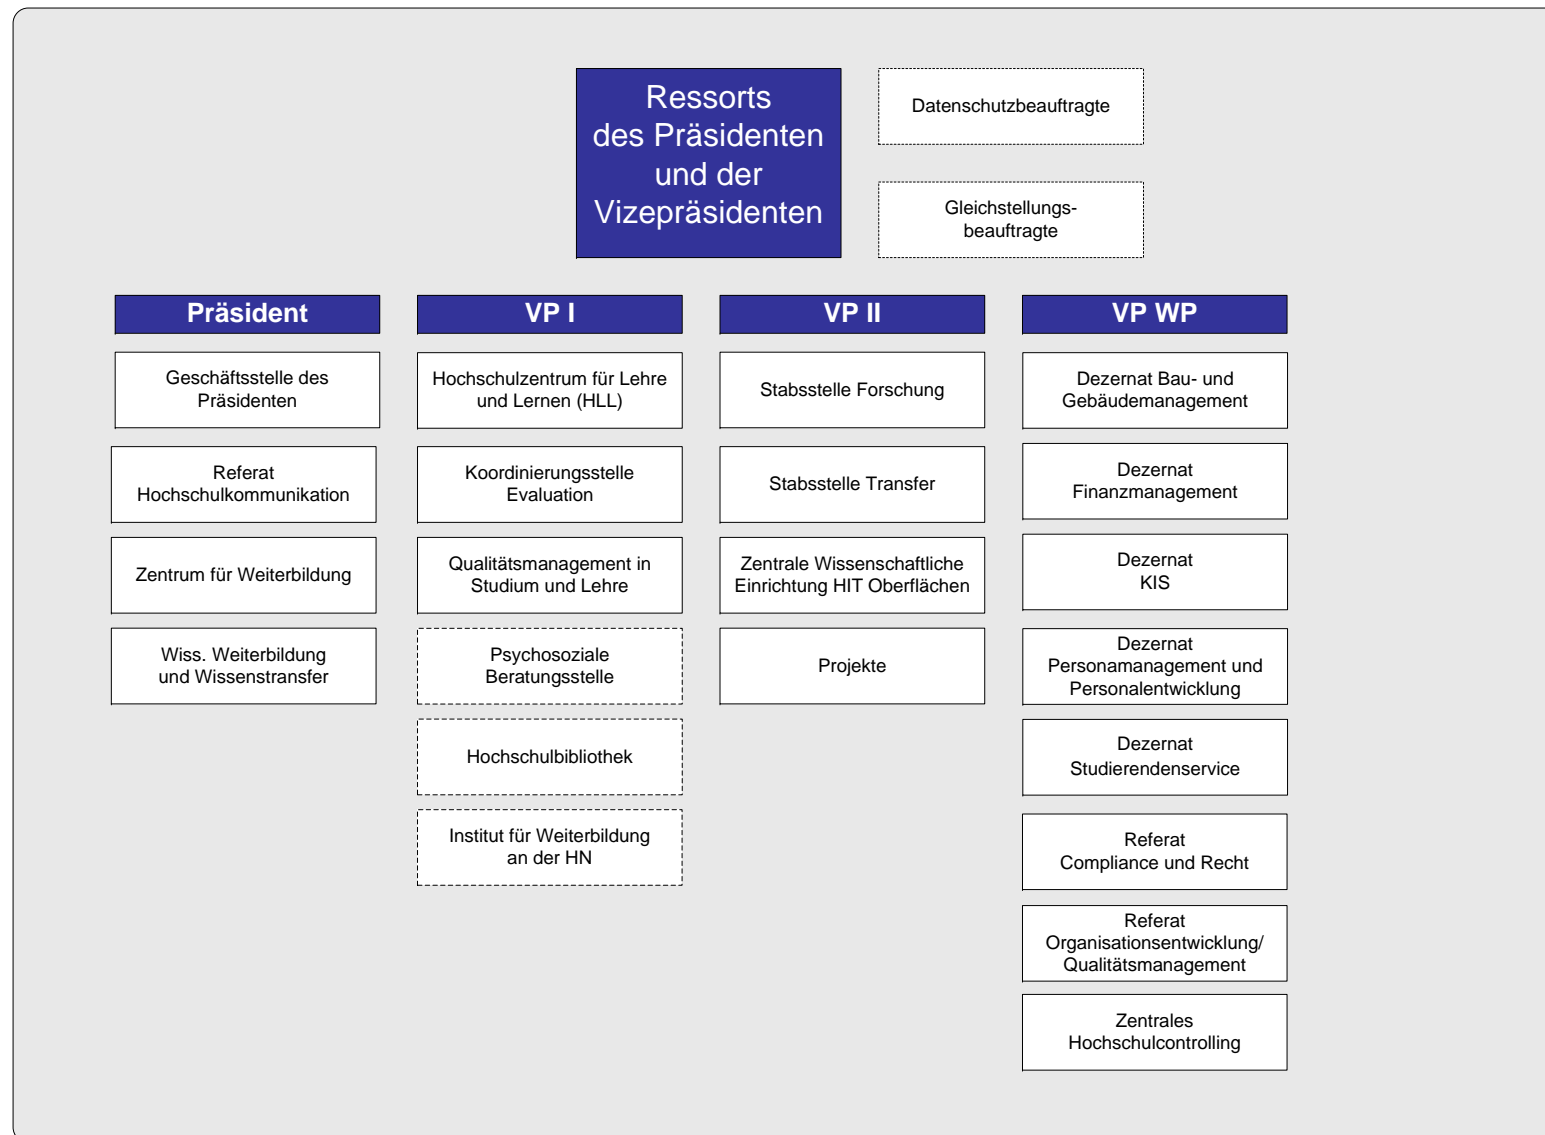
Ressorts des Präsidenten und der Vizepräsidenten

Datenschutzbeauftragte

Gleichstellungsbeauftragte

Präsident

Geschäftsstelle des Präsidenten

Referat Hochschulkommunikation

Zentrum für Weiterbildung

Wiss. Weiterbildung und Wissenstransfer

VP I

Hochschulzentrum für Lehre und Lernen (HLL)

Koordinierungsstelle Evaluation

Qualitätsmanagement in Studium und Lehre

Psychosoziale Beratungsstelle

Hochschulbibliothek

Institut für Weiterbildung an der HN

VP II

Stabsstelle Forschung

Stabsstelle Transfer

Zentrale Wissenschaftliche Einrichtung HIT Oberflächen

Projekte

VP WP

Dezernat Bau- und Gebäudemanagement

Dezernat Finanzmanagement

Dezernat KIS

Dezernat Personamanagement und Personalentwicklung

Dezernat Studierendenservice

Referat Compliance und Recht

Referat Organisationsentwicklung/ Qualitätsmanagement

Zentrales Hochschulcontrolling